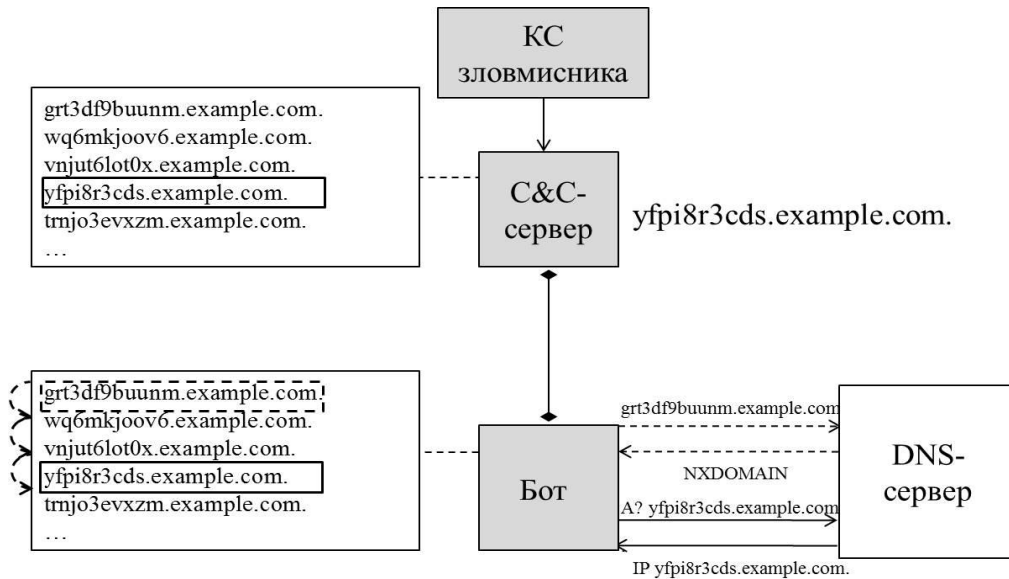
КС
зловмисника

grt3df9buunm.example.com.
wq6mkjoov6.example.com.
vnjut6lot0x.example.com.
yfpi8r3cds.example.com.
trnjo3evxzm.example.com.
…

C&C-
сервер

yfpi8r3cds.example.com.

grt3df9buunm.example.com.
wq6mkjoov6.example.com.
vnjut6lot0x.example.com.
yfpi8r3cds.example.com.
trnjo3evxzm.example.com.
…

Бот

grt3df9buunm.example.com

NXDOMAIN

A? yfpi8r3cds.example.com

IP yfpi8r3cds.example.com.

DNS-
сервер